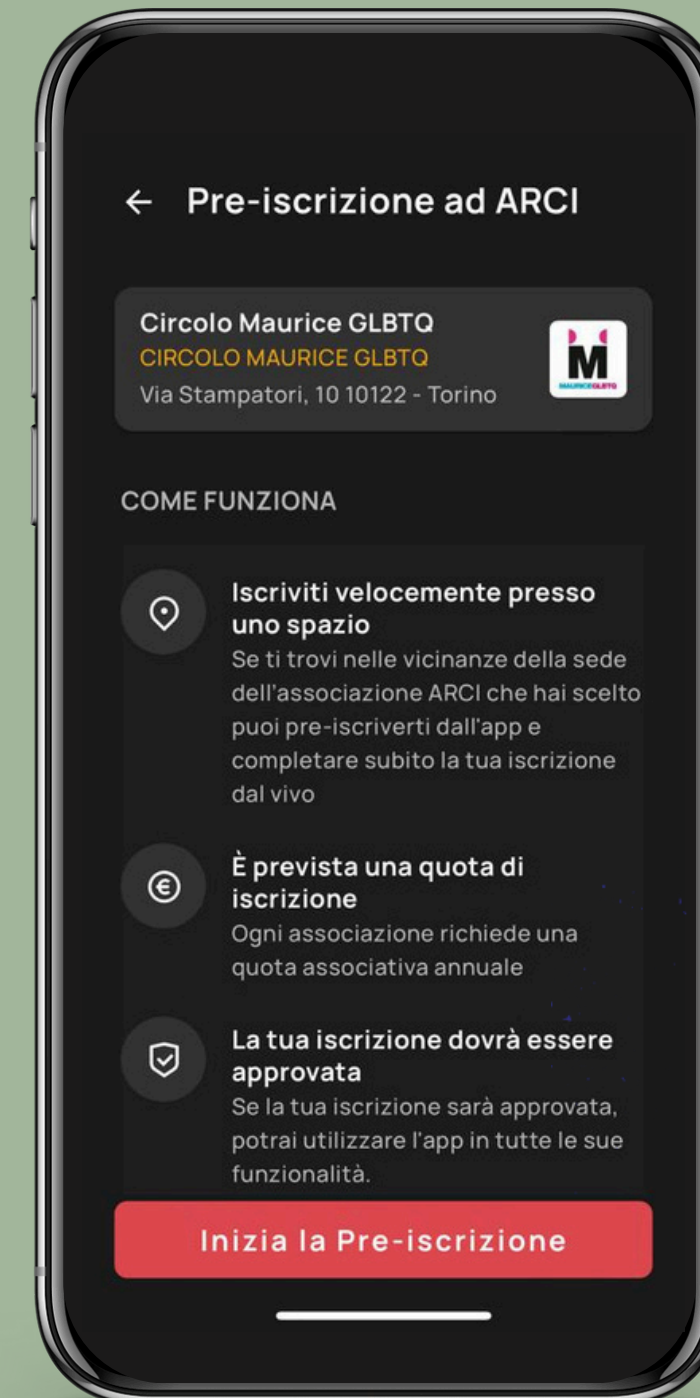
← Pre-iscrizione ad ARCI

Circolo Maurice GLBTQ
CIRCOLO MAURICE GLBTQ
Via Stampatori, 10 10122 - Torino

M
MAURICE GLBTQ

COME FUNZIONA

Iscriviti velocemente presso uno spazio
Se ti trovi nelle vicinanze della sede dell'associazione ARCI che hai scelto puoi pre-iscriverti dall'app e completare subito la tua iscrizione dal vivo

È prevista una quota di iscrizione
Ogni associazione richiede una quota associativa annuale

La tua iscrizione dovrà essere approvata
Se la tua iscrizione sarà approvata, potrai utilizzare l'app in tutte le sue funzionalità.

Inizia la Pre-iscrizione